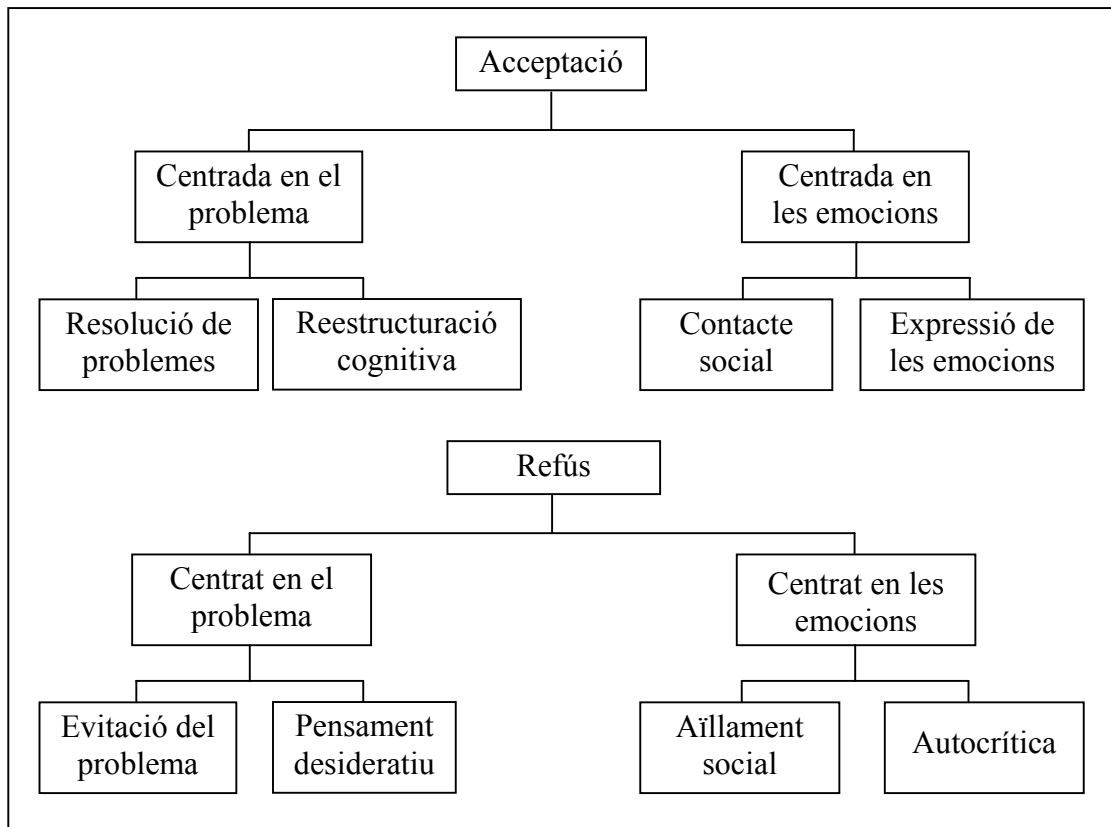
Acceptació

Centrada en el problema

Resolució de problemes

Reestructuració cognitiva

Centrada en les emocions

Contacte social

Expressió de les emocions

Refús

Centrat en el problema

Evitació del problema

Pensament desideratiu

Centrat en les emocions

Aïllament social

Autocrítica